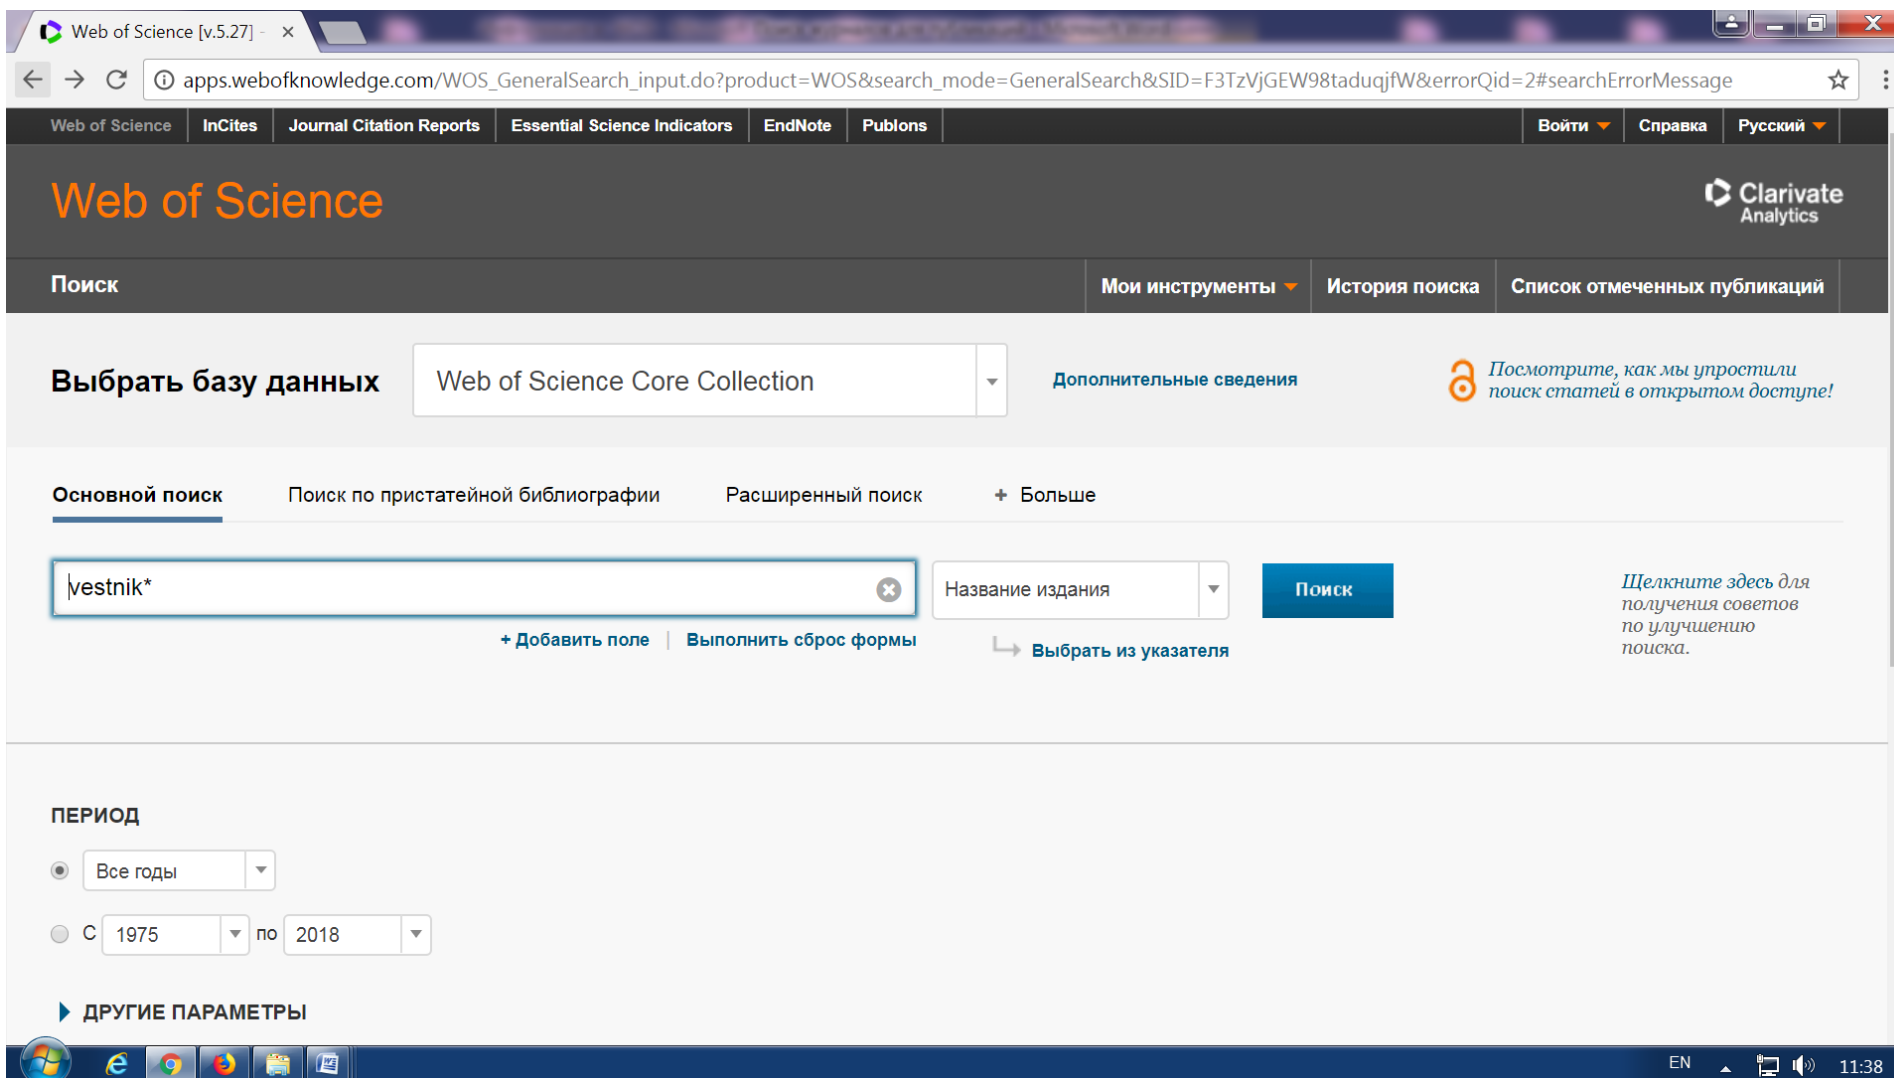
Web of Science [v.5.27] - ×

apps.webofknowledge.com/WOS_GeneralSearch_input.do?product=WOS&search_mode=GeneralSearch&SID=F3TzVjGEW98taduqjfW&errorQid=2#searchErrorMessage

Web of Science | InCites | Journal Citation Reports | Essential Science Indicators | EndNote | Publons

Войти | Справка | Русский

Web of Science

Clarivate Analytics

Поиск

Мои инструменты | История поиска | Список отмеченных публикаций

Выбрать базу данных

Web of Science Core Collection

Дополнительные сведения

Посмотрите, как мы упростили поиск статей в открытом доступе!

Основной поиск | Поиск по пристатейной библиографии | Расширенный поиск | + Больше

vestnik*

Название издания

Поиск

Щелкните здесь для получения советов по улучшению поиска.

+ Добавить поле | Выполнить сброс формы

Выбрать из указателя

ПЕРИОД

Все годы

С 1975 по 2018

ДРУГИЕ ПАРАМЕТРЫ

EN 11:38